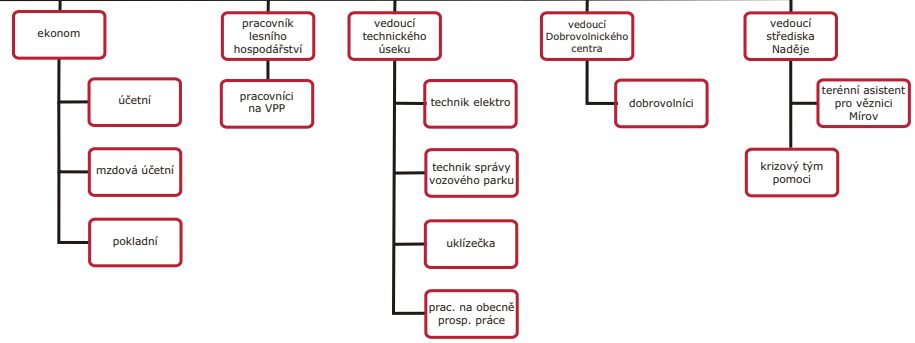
ekonom

účetní

mzdová účetní

pokladní

pracovník lesního hospodářství

pracovníci na VPP

vedoucí technického úseku

technik elektro

technik správy vozového parku

uklízečka

prac. na obecně prosp. práce

vedoucí Dobrovolnického centra

dobrovolníci

vedoucí střediska Naděje

terénní asistent pro věznici Mírov

krizový tým pomoci